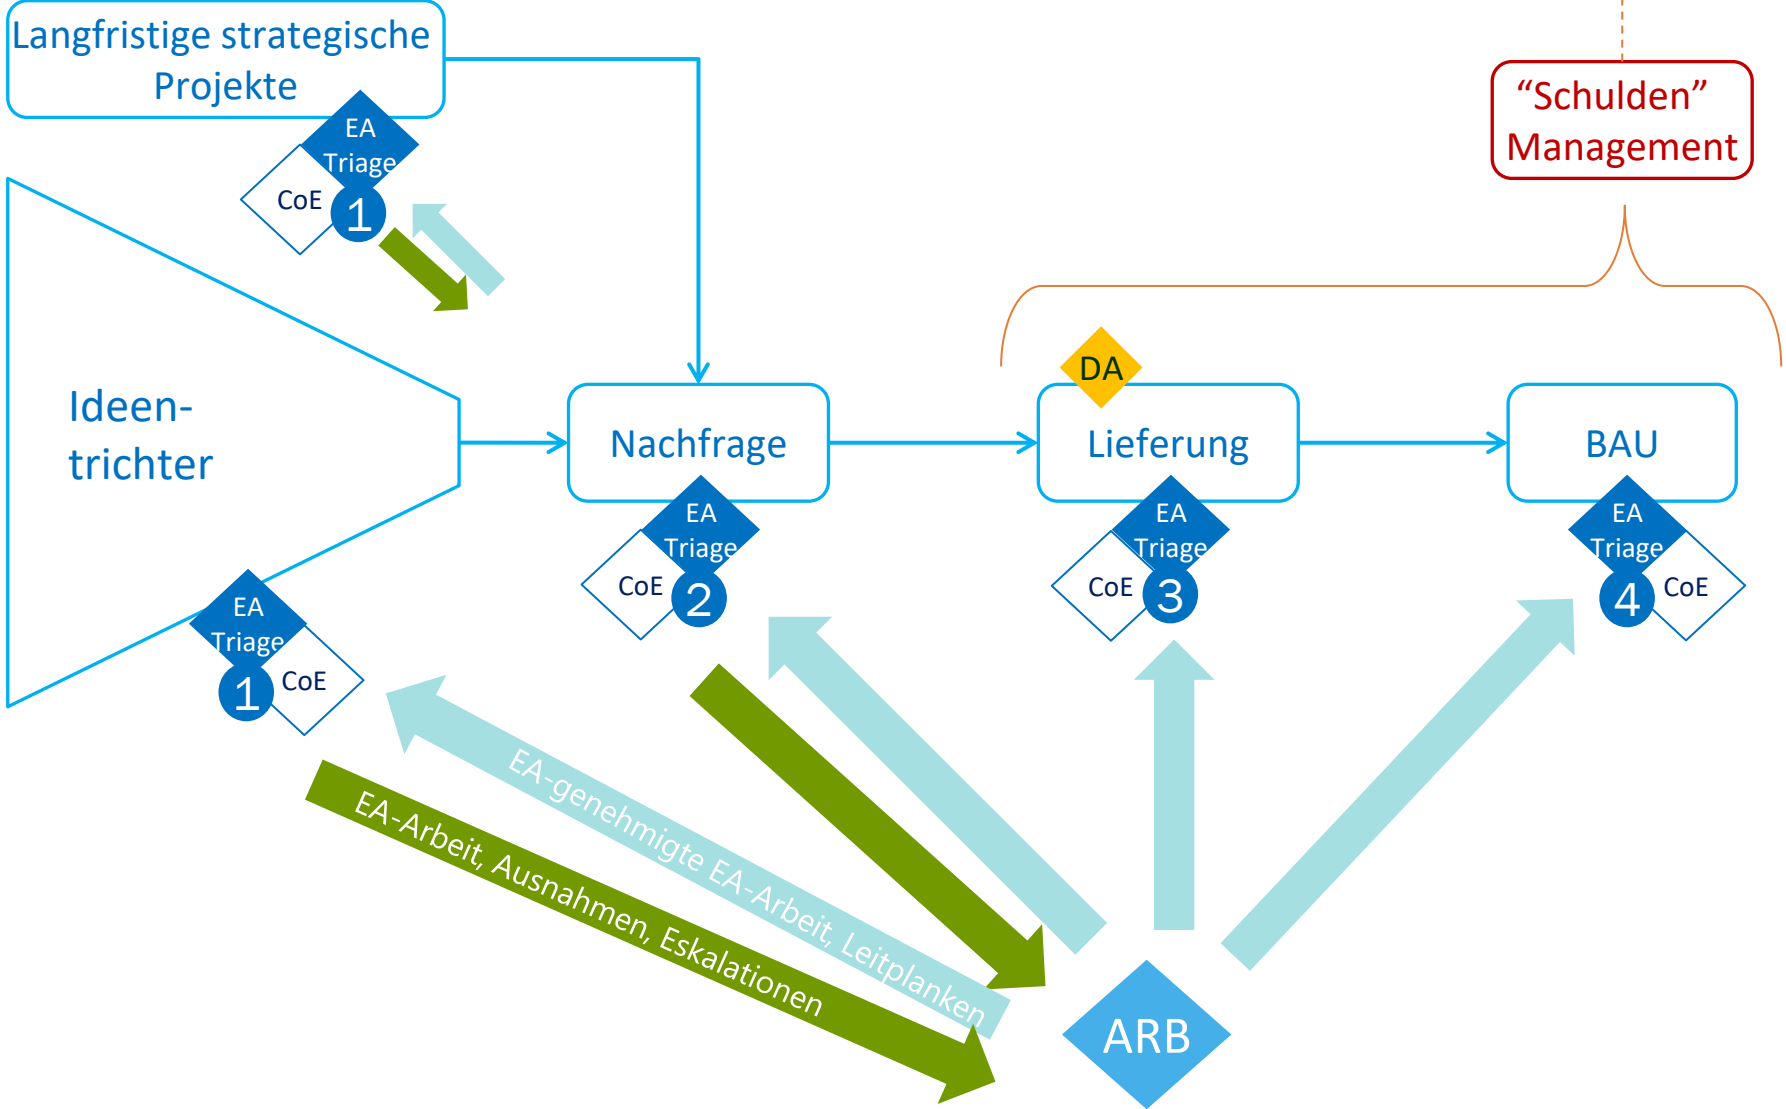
Langfristige strategische Projekte

EA Triage
CoE
1

“Schulden” Management

Ideen-
trichter

Nachfrage

DA

Lieferung

BAU

EA Triage
CoE
1

EA Triage
CoE
2

EA Triage
CoE
3

EA Triage
4
CoE

EA-genehmigte EA-Arbeit, Leitplanken

EA-Arbeit, Ausnahmen, Eskalationen

ARB